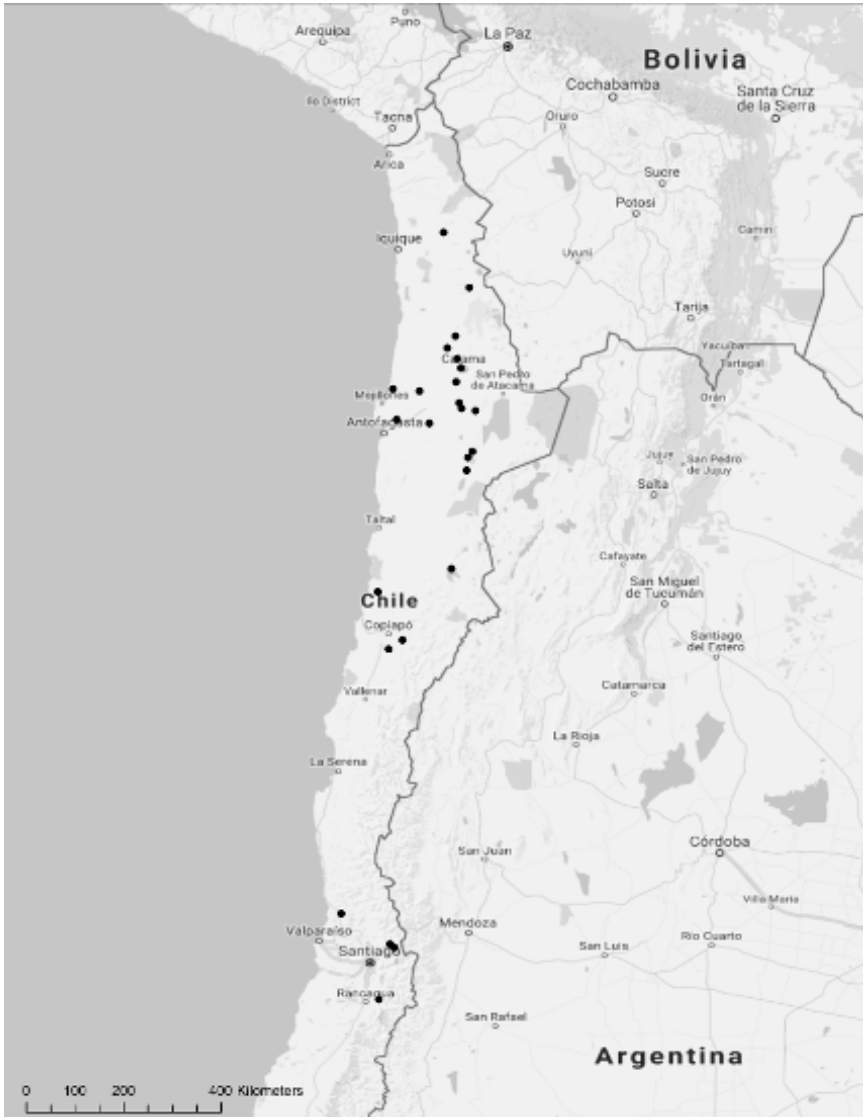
Arequipa
Puno
La Paz
Bolivia
Cochabamba
Santa Cruz de la Sierra
Ilo District
Tacna
Oruro
Arica
Sucre
Potosí
Iquique
Uyuni
Camiri
Tarija
Yacuiba
Calama
Tartagal
San Pedro de Atacama
Mejillones
Orán
Antofagasta
Jujuy
San Pedro de Jujuy
Salta
Taltal
Cafayate
San Miguel de Tucumán
Chile
Copiapó
Santiago del Estero
Vallenar
Catamarca
La Rioja
La Serena
Córdoba
San Juan
Villa María
Mendoza
Valparaíso
San Luis
Río Cuarto
Santiago
Rancagua
San Rafael
Argentina
0 100 200 400 Kilometers